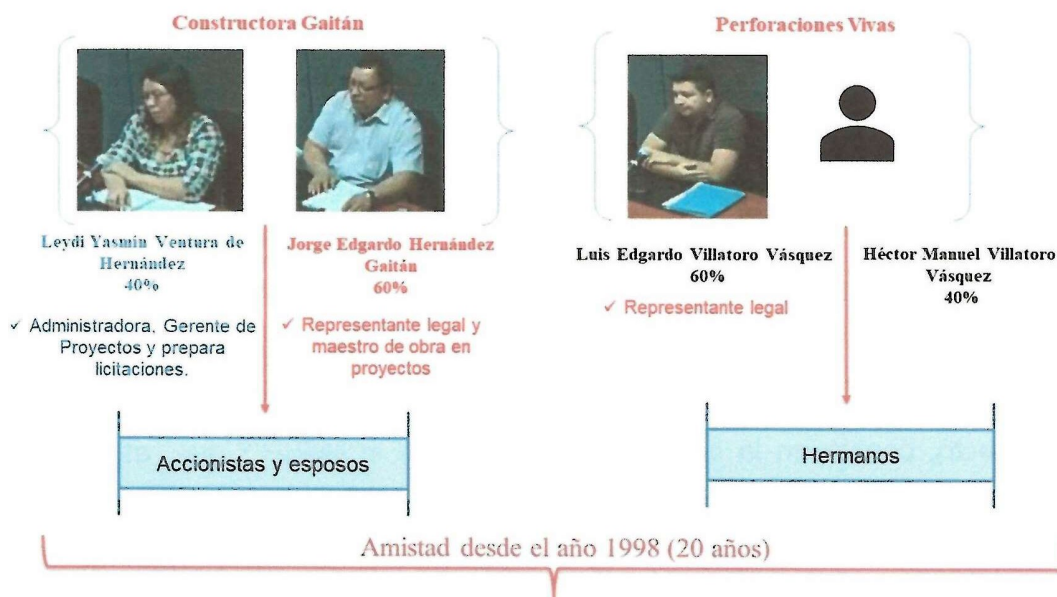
Constructora Gaitán

Perforaciones Vivas

Leydi Yasmin Ventura de Hernández
40%

✓ Administradora, Gerente de Proyectos y prepara licitaciones.

Jorge Edgardo Hernández Gaitán
60%

✓ Representante legal y maestro de obra en proyectos

Luis Edgardo Villatoro Vásquez
60%

✓ Representante legal

Héctor Manuel Villatoro Vásquez
40%

Accionistas y esposos

Hermanos

Amistad desde el año 1998 (20 años)